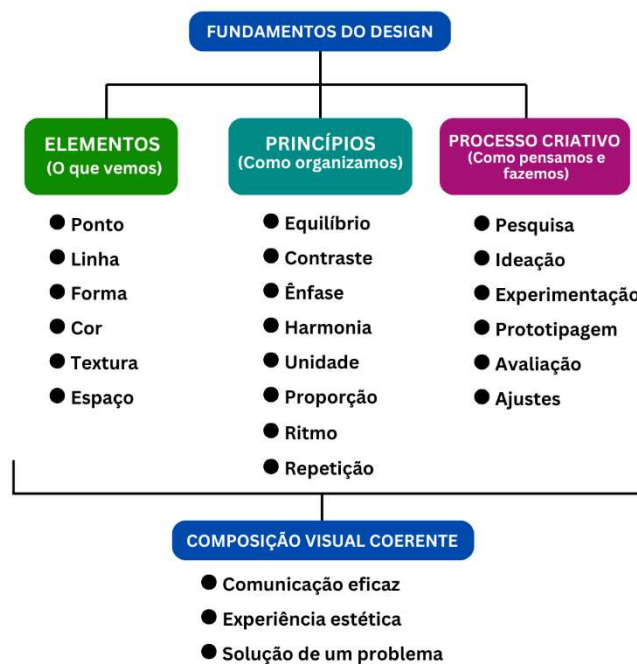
FUNDAMENTOS DO DESIGN

ELEMENTOS
(O que vemos)

Ponto
Linha
Forma
Cor
Textura
Espaço

PRINCÍPIOS
(Como organizamos)

Equilíbrio
Contraste
Ênfase
Harmonia
Unidade
Proporção
Ritmo
Repetição

PROCESSO CRIATIVO
(Como pensamos e fazemos)

Pesquisa
Ideação
Experimentação
Prototipagem
Avaliação
Ajustes

COMPOSIÇÃO VISUAL COERENTE

Comunicação eficaz
Experiência estética
Solução de um problema